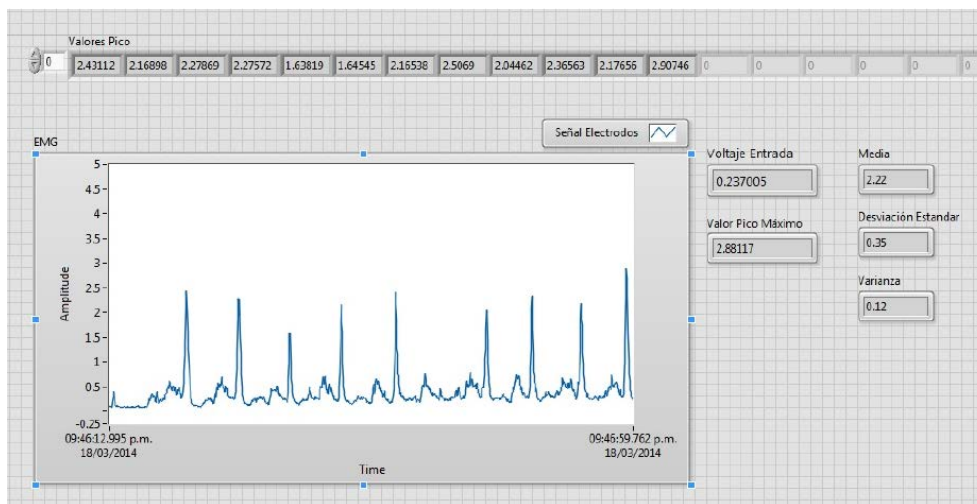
Valores Pico

0

| 2.43112 | 2.16898 | 2.27869 | 2.27572 | 1.63819 | 1.64545 | 2.16538 | 2.5069 | 2.04462 | 2.36563 | 2.17656 | 2.90746 | 0 | 0 | 0 | 0 | 0 | 0 |
|---|---|---|---|---|---|---|---|---|---|---|---|---|---|---|---|---|---|

Señal Electrodos

EMG

5
4.5
4
3.5
3
2.5
2
1.5
1
0.5
-0.25

Amplitude

09:46:12.995 p.m.
18/03/2014

09:46:59.762 p.m.
18/03/2014

Time

Voltaje Entrada
0.237005

Valor Pico Máximo
2.88117

Media
2.22

Desviación Estandar
0.35

Varianza
0.12